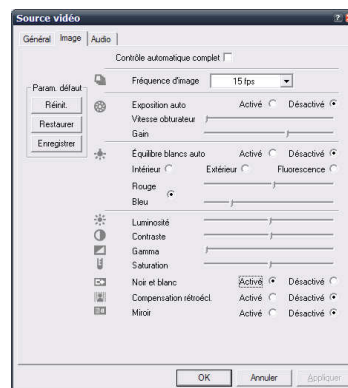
Source vidéo

Général Image Audio

Contrôle automatique complet

Param. défaut
Réinit.
Restaurer
Enregistrer

Fréquence d'image 15 fps

Exposition auto Activé Désactivé
Vitesse obturateur
Gain

Équilibre blancs auto Activé Désactivé
Intérieur Extérieur Fluorescence
Rouge
Bleu

Luminosité
Contraste
Gamma
Saturation

Noir et blanc Activé Désactivé
Compensation rétroécl. Activé Désactivé
Miroir Activé Désactivé

OK Annuler Appliquer